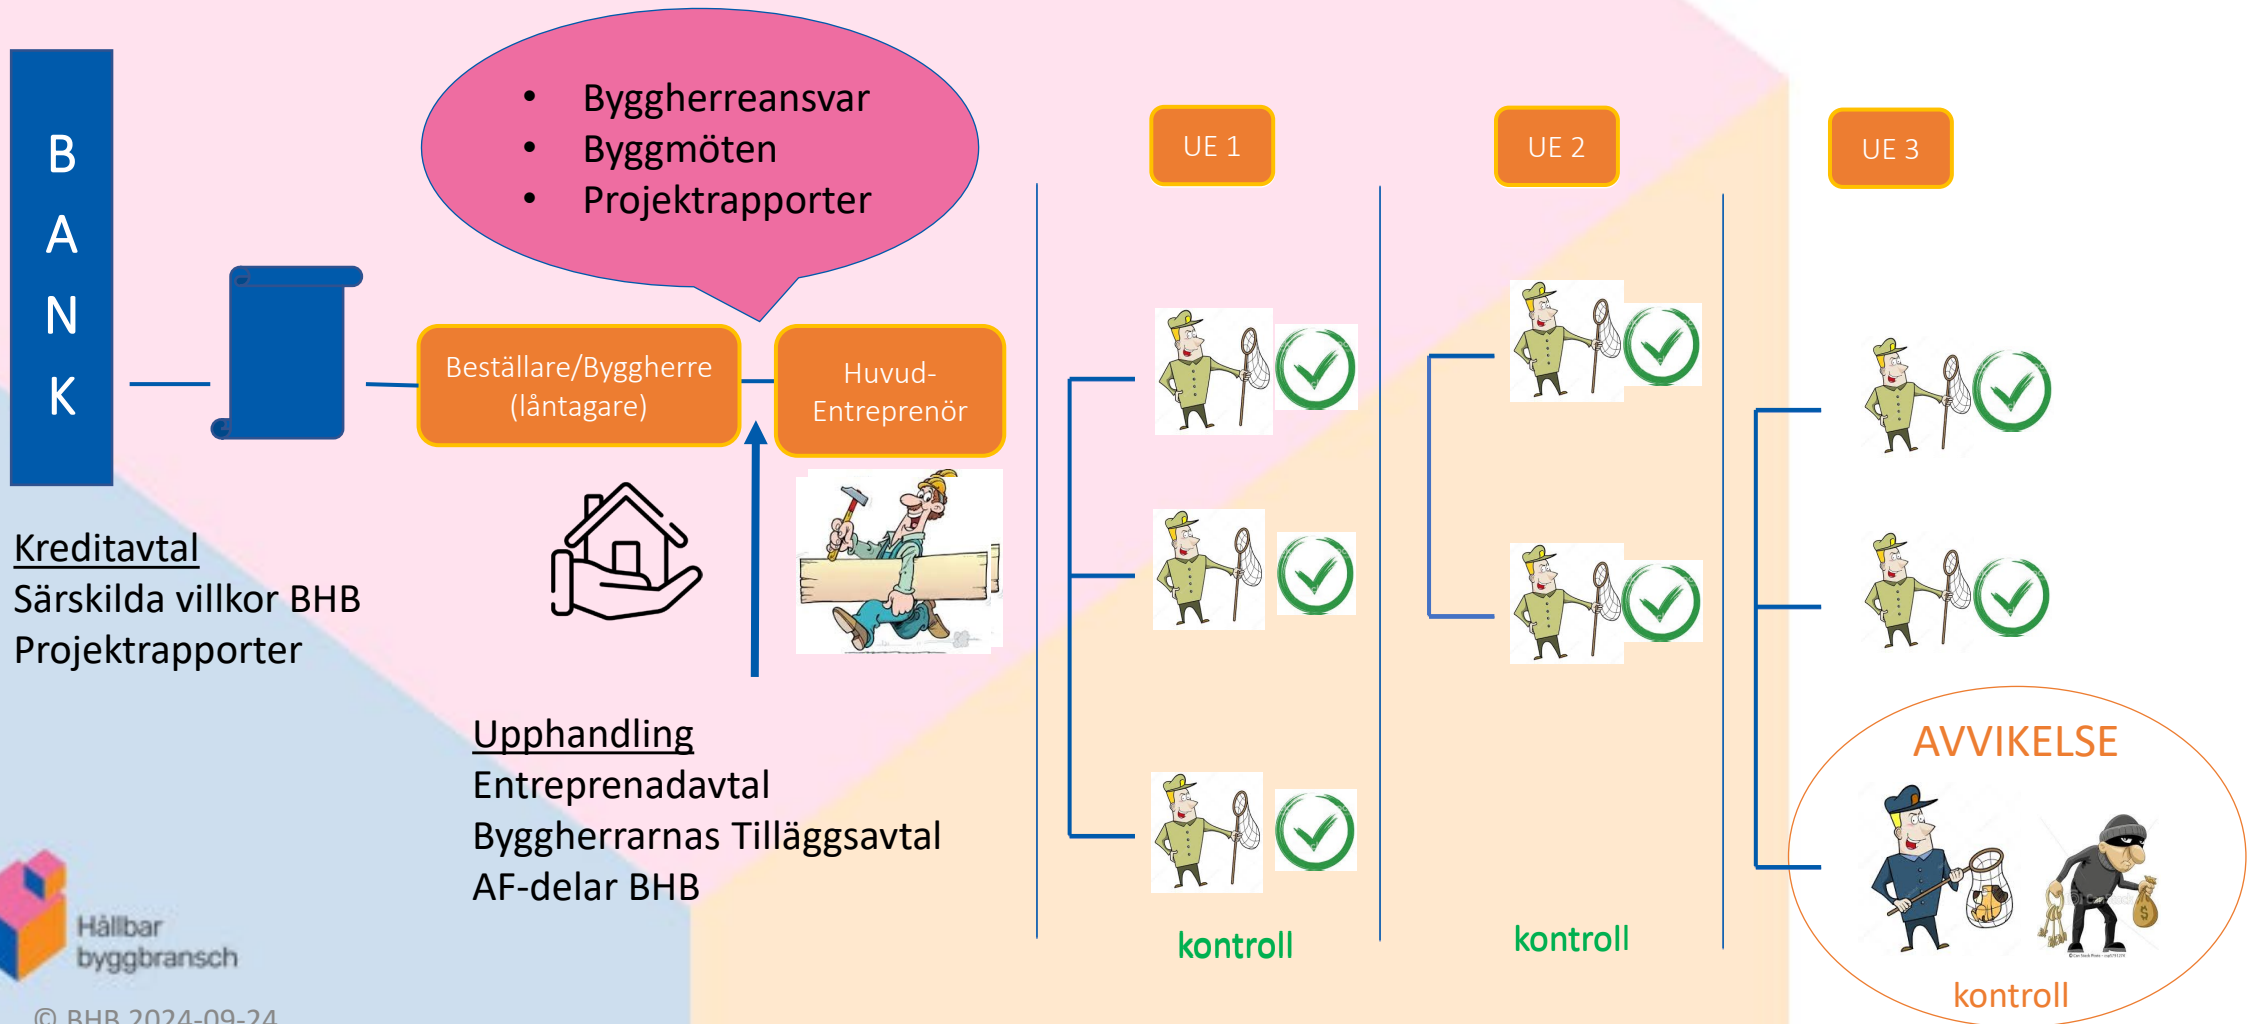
B
A
N
K

- Byggherreansvar
- Byggmöten
- Projektrapporter

UE 1

UE 2

UE 3

Beställare/Byggherre (låntagare)

Huvud-Entreprenör

Kreditavtal
Särskilda villkor BHB
Projektrapporter

Upphandling
Entreprenadavtal
Byggherrarnas Tilläggsavtal
AF-delar BHB

kontroll

kontroll

AVVIKELSE

kontroll

Hållbar byggbransch

© BHB 2024-09-24